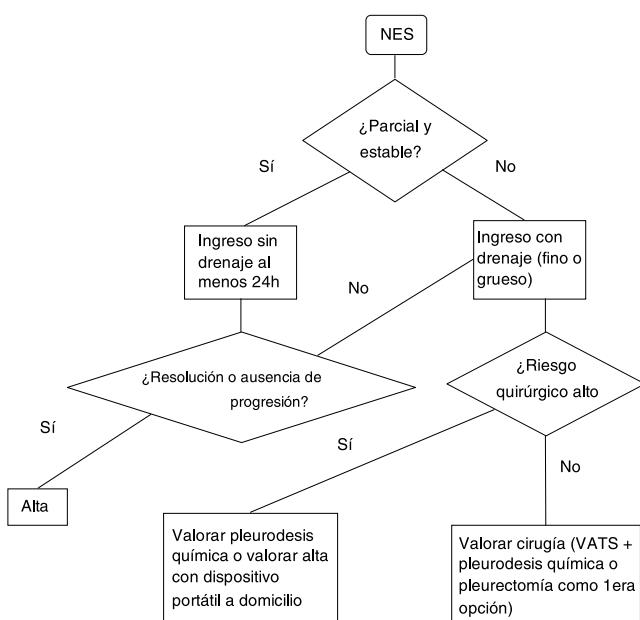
NES

¿Parcial y estable?

Sí

No

Ingreso sin drenaje al menos 24h

Ingreso con drenaje (fino o grueso)

No

¿Resolución o ausencia de progresión?

¿Riesgo quirúrgico alto

Sí

Sí

No

Alta

Valorar pleurodesis química o valorar alta con dispositivo portátil a domicilio

Valorar cirugía (VATS + pleurodesis química o pleurectomía como 1era opción)